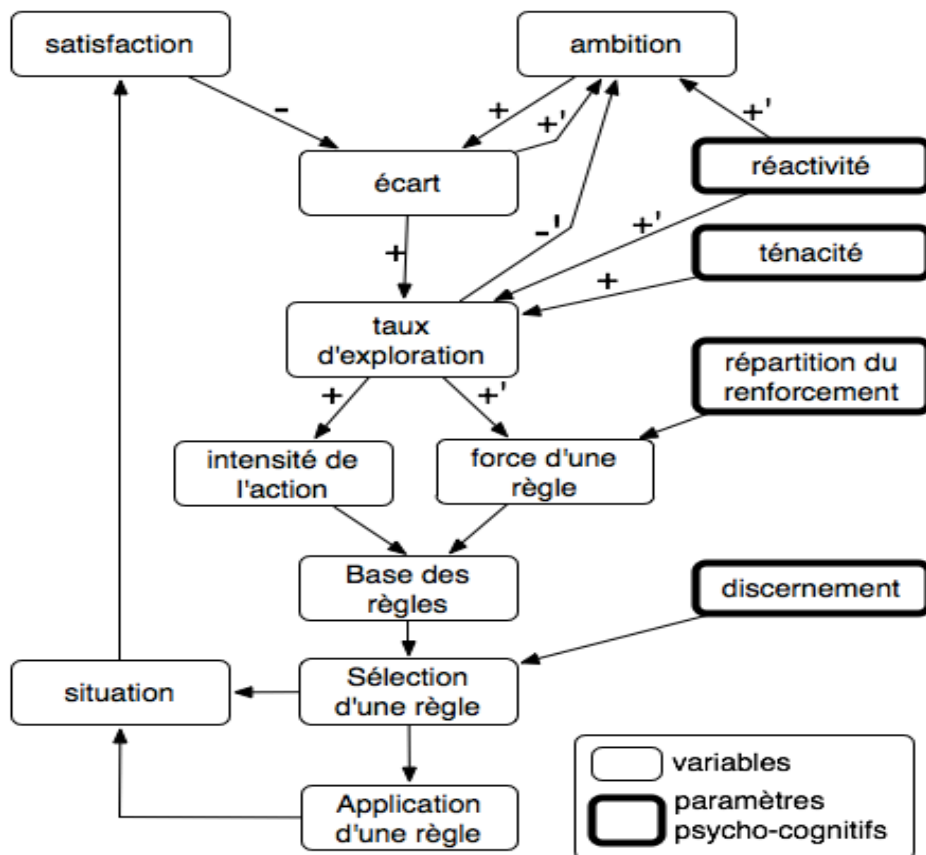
satisfaction

ambition

-

+

+'

+'

écart

réactivité

+

-'

+'

ténacité

+

taux d'exploration

répartition du renforcement

+

+'

intensité de l'action

force d'une règle

Base des règles

discernement

situation

Sélection d'une règle

Application d'une règle

variables

paramètres psycho-cognitifs